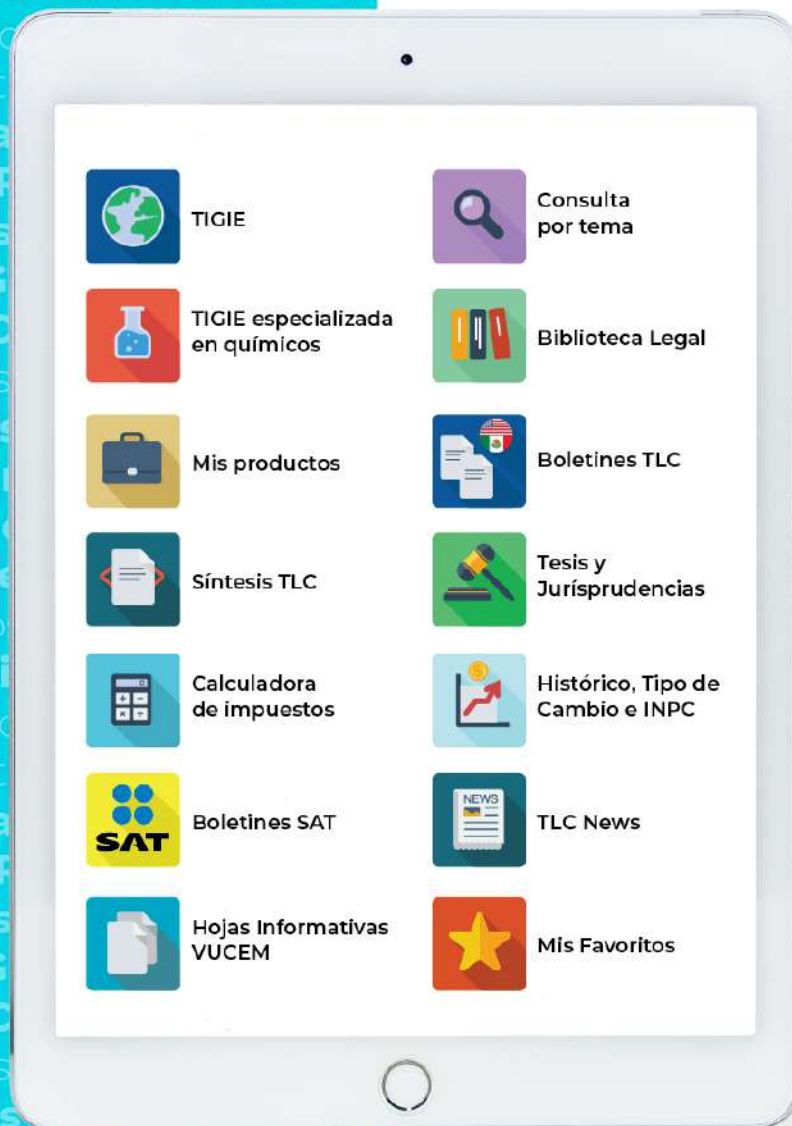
TIGIE

Consulta por tema

TIGIE especializada en químicos

Biblioteca Legal

Mis productos

Boletines TLC

Síntesis TLC

Tesis y Jurísprudencias

Calculadora de impuestos

Histórico, Tipo de Cambio e INPC

SAT

Boletines SAT

NEWS

TLC News

Hojas Informativas VUCEM

Mis Favoritos